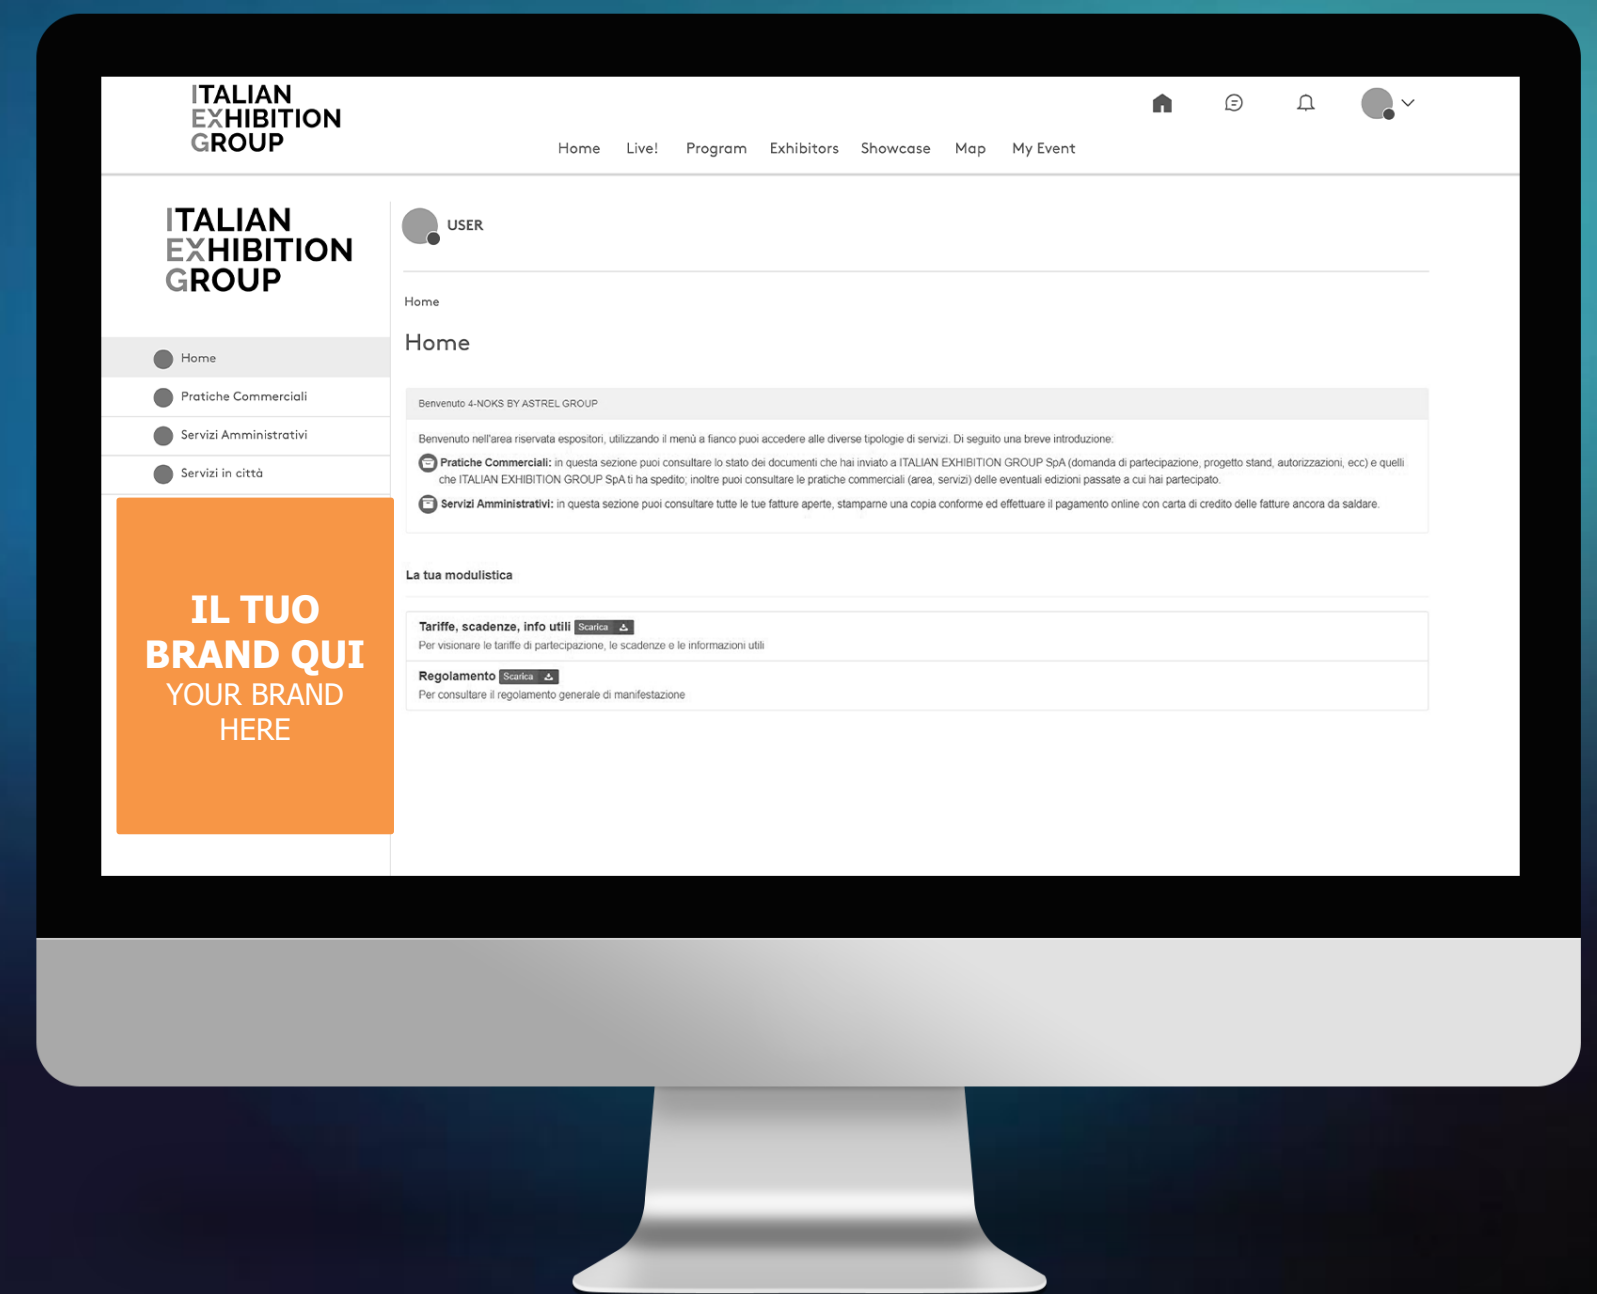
ITALIAN EXHIBITION GROUP

Home Live! Program Exhibitors Showcase Map My Event

ITALIAN EXHIBITION GROUP

Home

Pratiche Commerciali

Servizi Amministrativi

Servizi in città

IL TUO BRAND QUI
YOUR BRAND HERE

USER

Home

Home

Benvenuto 4-NOKS BY ASTREL GROUP

Benvenuto nell'area riservata espositori, utilizzando il menù a fianco puoi accedere alle diverse tipologie di servizi. Di seguito una breve introduzione:

**Pratiche Commerciali:** in questa sezione puoi consultare lo stato dei documenti che hai inviato a ITALIAN EXHIBITION GROUP SpA (domanda di partecipazione, progetto stand, autorizzazioni, ecc) e quelli che ITALIAN EXHIBITION GROUP SpA ti ha spedito; inoltre puoi consultare le pratiche commerciali (area, servizi) delle eventuali edizioni passate a cui hai partecipato.

**Servizi Amministrativi:** in questa sezione puoi consultare tutte le tue fatture aperte, stamparne una copia conforme ed effettuare il pagamento online con carta di credito delle fatture ancora da saldare.

La tua modulistica

Tariffe, scadenze, info utili Scarica
Per visionare le tariffe di partecipazione, le scadenze e le informazioni utili

Regolamento Scarica
Per consultare il regolamento generale di manifestazione